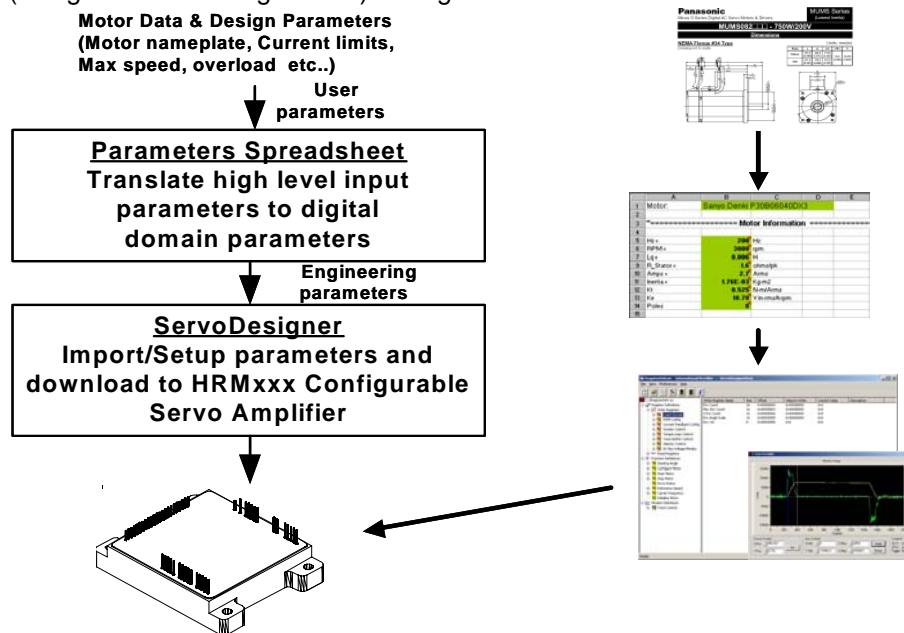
(Designer tool flow diagram) and Figure

Motor Data & Design Parameters (Motor nameplate, Current limits, Max speed, overload etc..)

User parameters

Parameters Spreadsheet
Translate high level input parameters to digital domain parameters

Engineering parameters

ServoDesigner
Import/Setup parameters and download to HRMxxx Configurable Servo Amplifier

Panasonic

MUMS Series

MUMS082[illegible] 750W/200V

Dimensions

NEMA Flange #34 Type

| | A | B | C | D | E |
|---|---|---|---|---|---|
| 1 | Motor: | Sanyo Denki P30B06040DX3 | | | |
| 2 | | | | | |
| 3 | | ===== Motor Information ===== | | | |
| 4 | | | | | |
| 5 | Hz = | 200 | Hz | | |
| 6 | RPM = | 3000 | rpm | | |
| 7 | Lq = | 8.006 | H | | |
| 8 | R_Stator = | 1.6 | ohms/ph | | |
| 9 | Amps = | 2.7 | Arms | | |
| 10 | Inertia = | 1.76E-05 | Kg-m2 | | |
| 11 | Kt | 0.525 | N-m/Arms | | |
| 12 | Ke | 18.79 | Vln-rms/krpm | | |
| 13 | Poles | 8 | | | |
| 14 | | | | | |